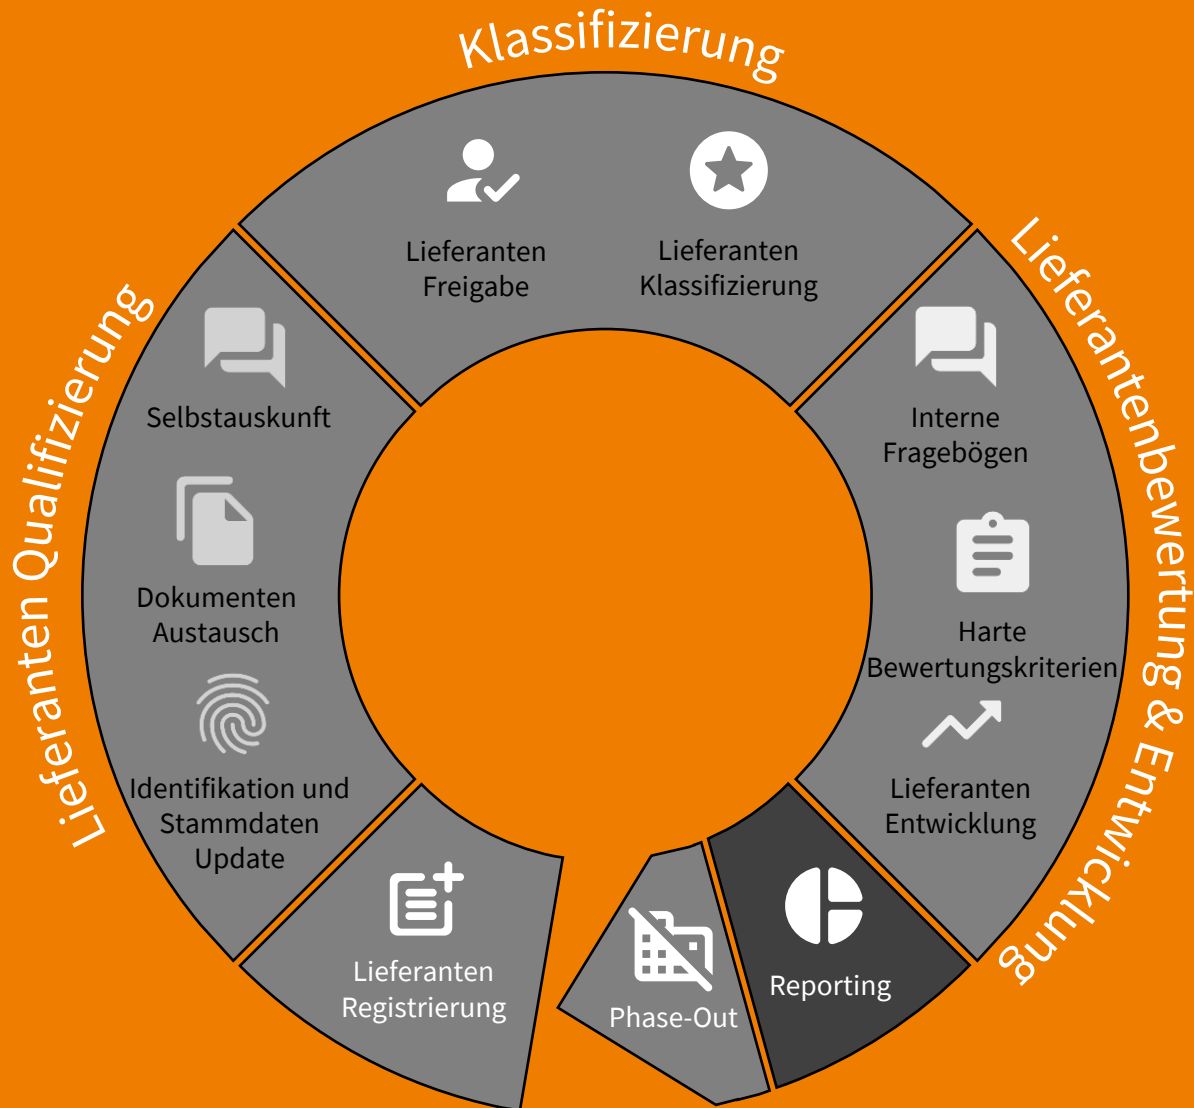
Klassifizierung

Lieferanten Freigabe

Lieferanten Klassifizierung

Lieferantenbewertung & Entwicklung

Interne Fragebögen

Harte Bewertungskriterien

Lieferanten Entwicklung

Reporting

Phase-Out

Lieferanten Registrierung

Lieferanten Qualifizierung

Selbstauskunft

Dokumenten Austausch

Identifikation und Stammdaten Update